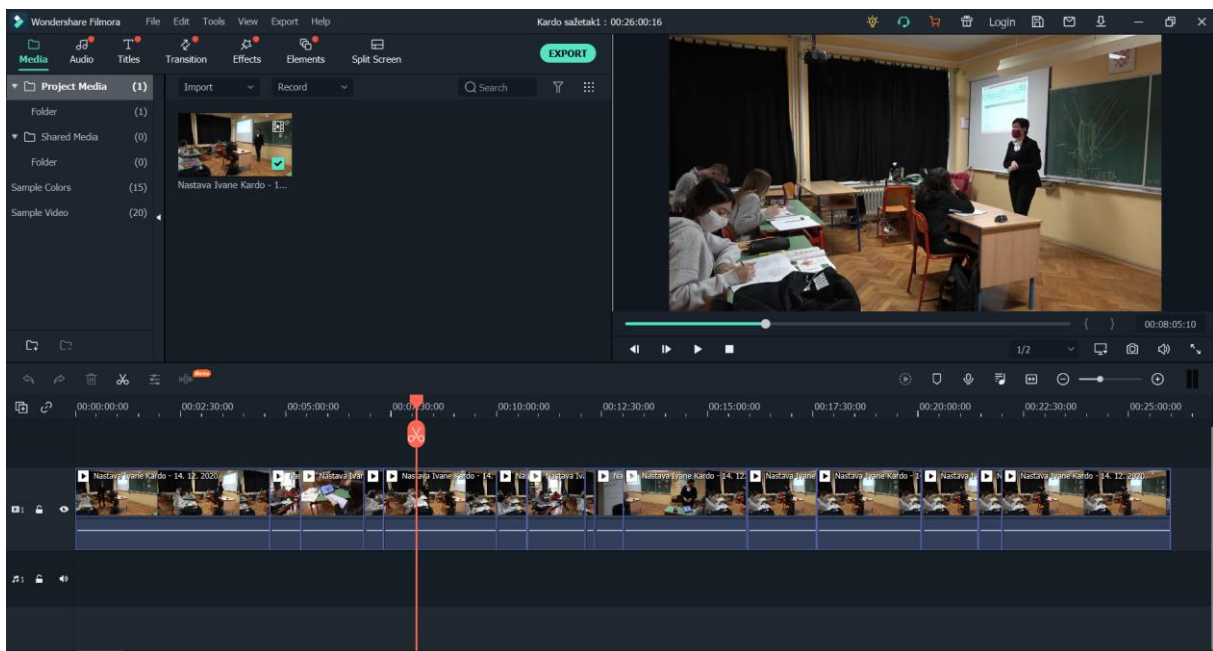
Wondershare Filmora File Edit Tools View Export Help

Kardo sažetak1 : 00:26:00:16

Login

Media Audio Titles Transition Effects Elements Split Screen

EXPORT

Project Media (1)
Folder (1)
Shared Media (0)
Folder (0)
Sample Colors (15)
Sample Video (20)

Import Record Search

Nastava Ivane Kardo - 1...

00:08:05:10

1/2

Beta

00:00:00:00 00:02:30:00 00:05:00:00 00:07:30:00 00:10:00:00 00:12:30:00 00:15:00:00 00:17:30:00 00:20:00:00 00:22:30:00 00:25:00:00

Nastava Ivane Kardo - 14. 12. 2020 Nastava Ivar Nastava Ivane Kardo - 14. Nastava Iv Nastava Ivane Kardo - 14. 12 Nastava Ivane Nastava Ivane Kardo - 1 Nastava I Nastava Ivane Kardo - 14. 12. 2020